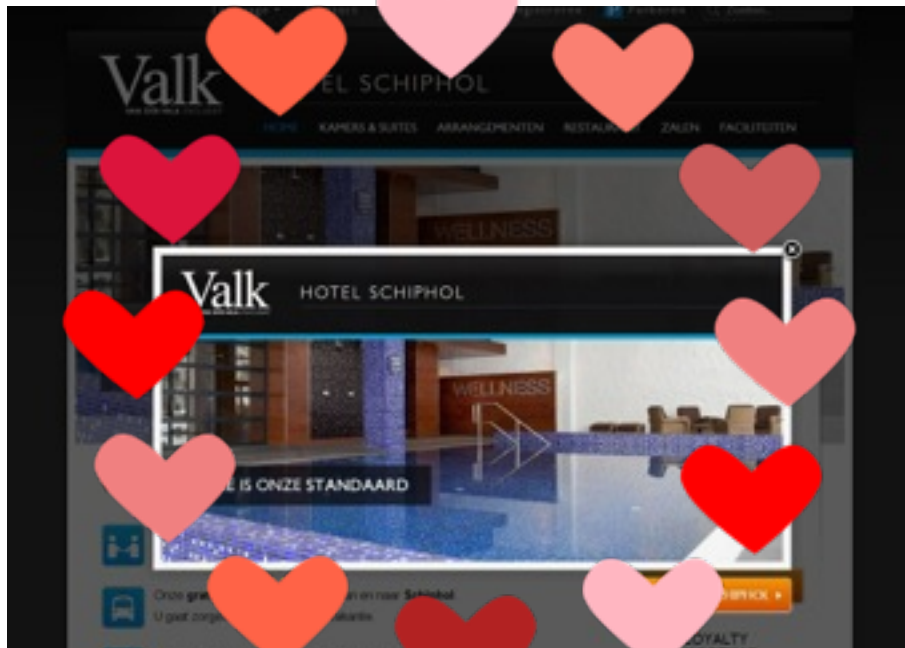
Valk

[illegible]EL SCHIPHOL

HOME KAMERS & SUITES ARRANGEMENTEN RESTAURA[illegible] ZALEN FACILITEITEN

WELLNESS

Valk

HOTEL SCHIPHOL

WELLNESS

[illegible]E IS ONZE STANDAARD

Onze gra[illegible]n en naar Schiphol

U gaat zorg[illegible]akantie

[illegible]EPBOEK ▸

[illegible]LOYALTY